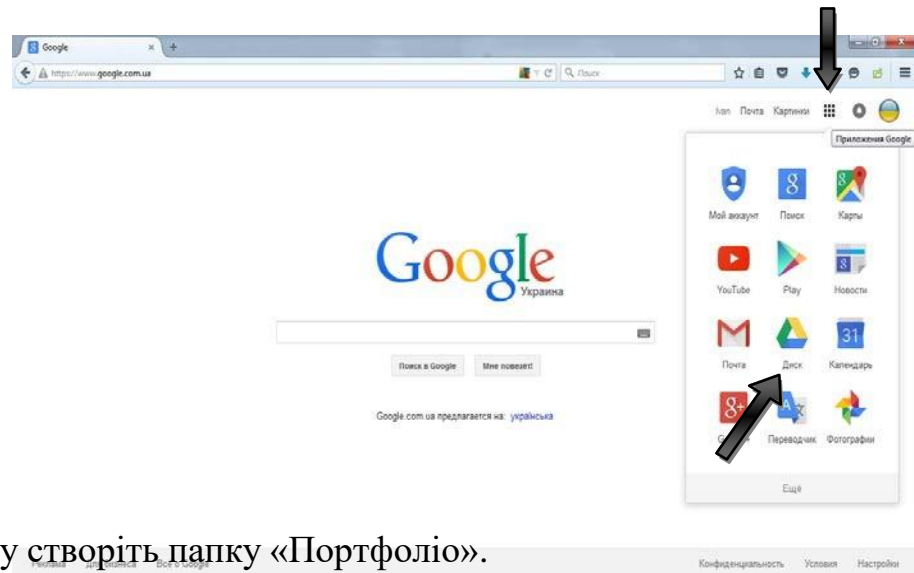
Google
https://www.google.com.ua
Поиск
Іван Почта Картинки
Приложения Google
Google
Украина
Поиск в Google Мне повезет!
Google.com.ua предлагается на: українська
Мой аккаунт Поиск Карты
YouTube Play Новости
Почта Диск Календарь
G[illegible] Переводчик Фотографии
Ещё
у створіть папку «Портфоліо».
Реклама Для бизнеса Всё о Google
Конфиденциальность Условия Настройки